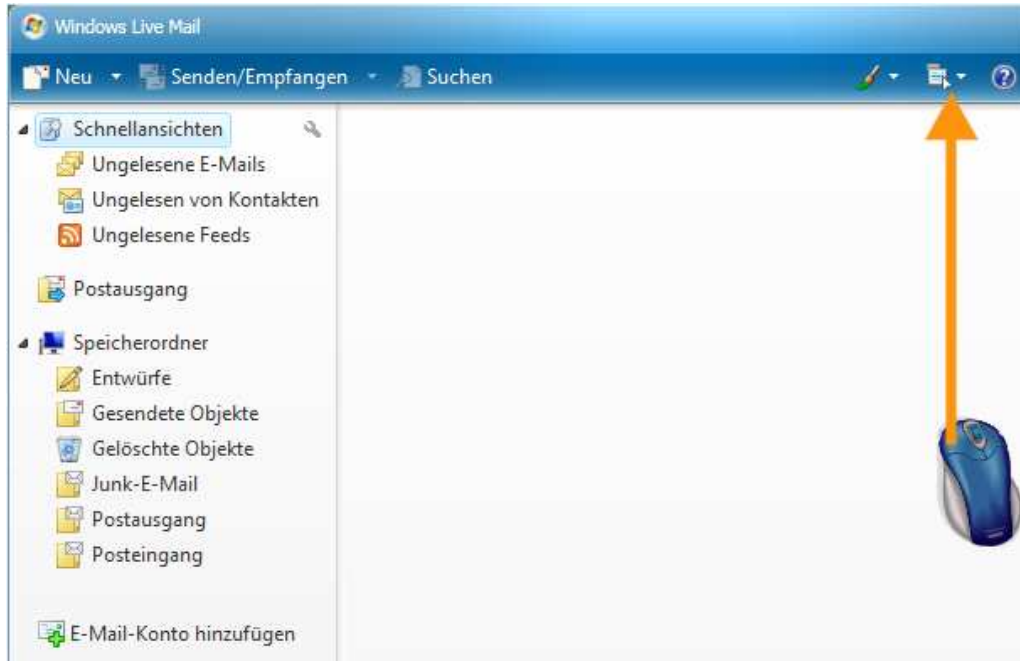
Windows Live Mail

Neu Senden/Empfangen Suchen

Schnellansichten
Ungelesene E-Mails
Ungelesen von Kontakten
Ungelesene Feeds

Postausgang

Speicherordner
Entwürfe
Gesendete Objekte
Gelöschte Objekte
Junk-E-Mail
Postausgang
Posteingang

E-Mail-Konto hinzufügen